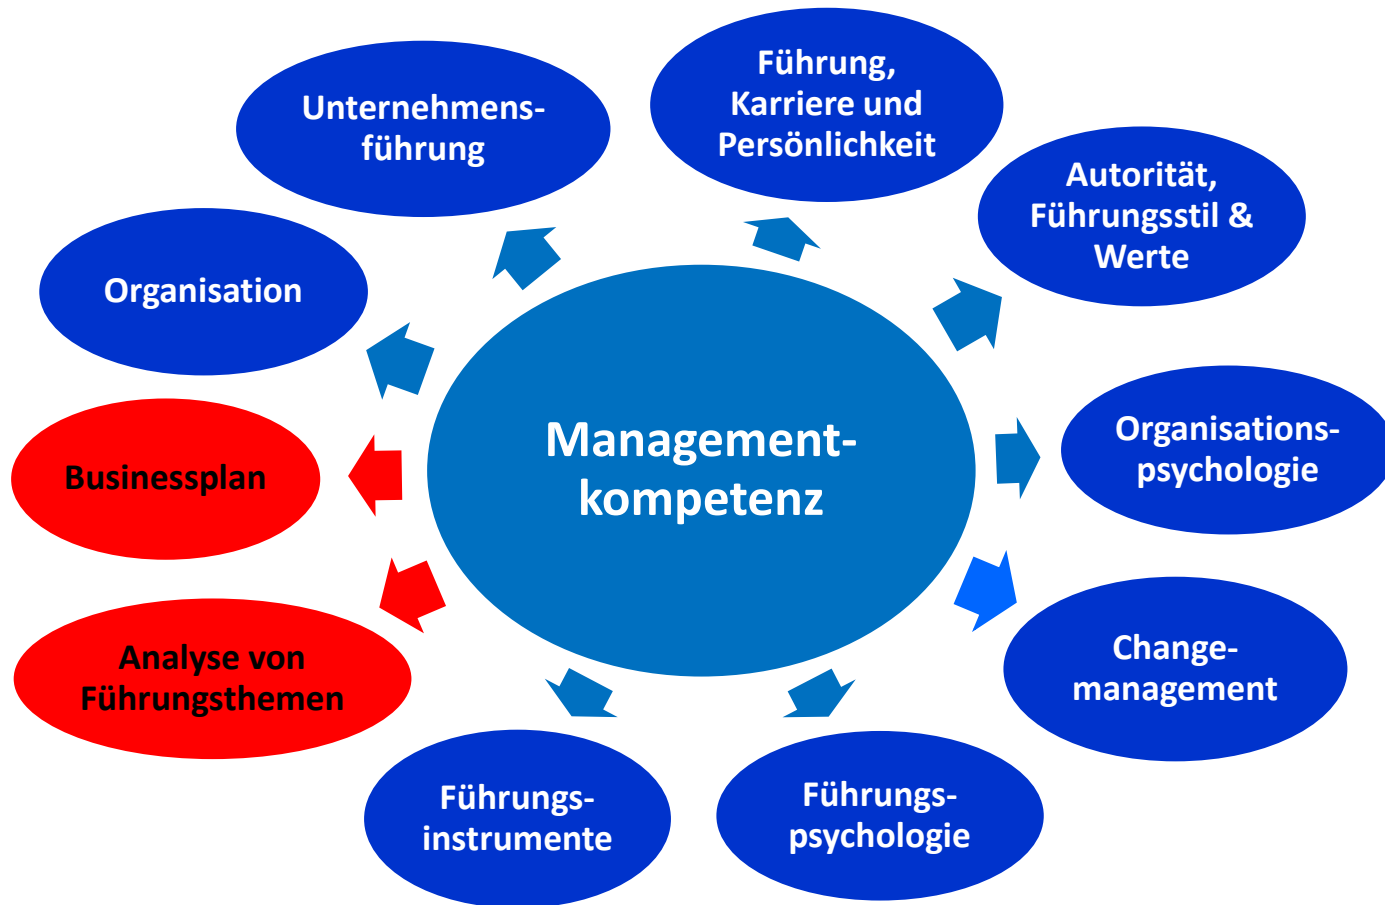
Management-kompetenz

Unternehmens-führung

Führung, Karriere und Persönlichkeit

Autorität, Führungsstil & Werte

Organisations-psychologie

Change-management

Führungs-psychologie

Führungs-instrumente

Analyse von Führungsthemen

Businessplan

Organisation